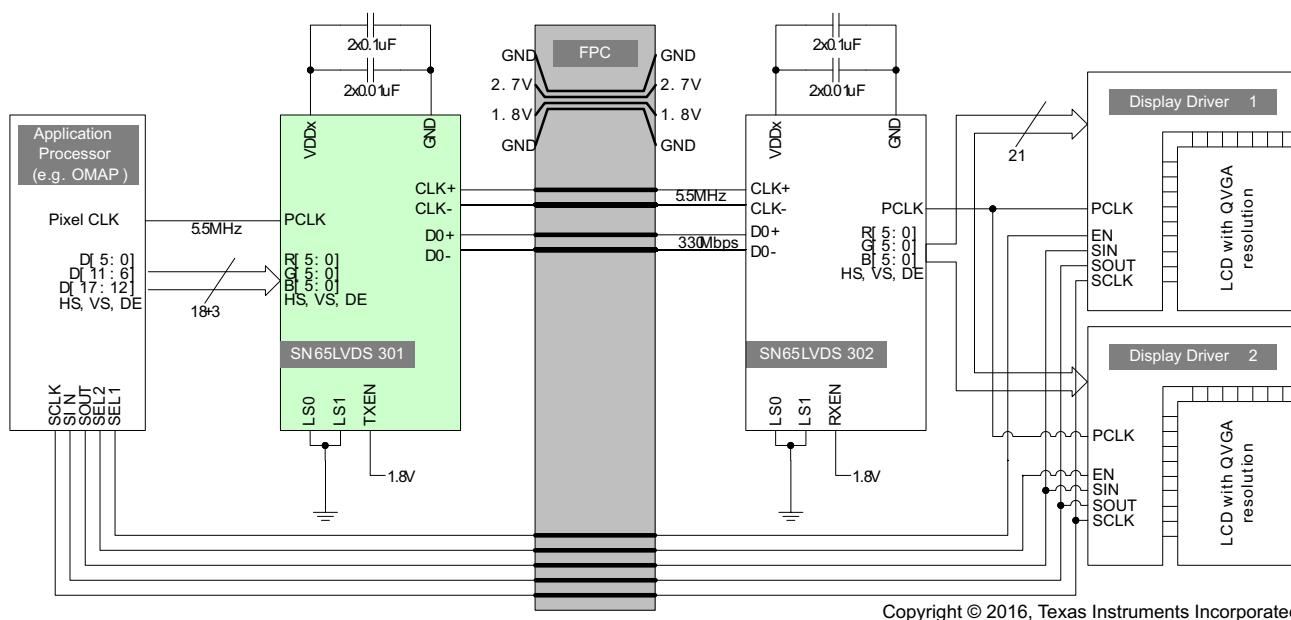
2x0.1uF
2x0.01uF
GND
2. 7V
1. 8V
GND
FPC
GND
2. 7V
1. 8V
GND
2x0.1uF
2x0.01uF
Application Processor (e.g. OMAP )
Pixel CLK
D[ 5: 0]
D[ 11: 6]
D[ 17: 12]
HS, VS, DE
5.5MHz
18+3
VDDx
GND
PCLK
R[ 5: 0]
G[ 5: 0]
B[ 5: 0]
HS, VS, DE
CLK+
CLK-
D0+
D0-
SN65LVDS 301
LS0
LS1
TXEN
1.8V
SCLK
SIN
SOUT
SEL2
SEL1
5.5MHz
330Mbps
VDDx
GND
CLK+
CLK-
D0+
D0-
PCLK
R[ 5: 0]
G[ 5: 0]
B[ 5: 0]
HS, VS, DE
SN65LVDS 302
LS0
LS1
RXEN
1.8V
21
Display Driver 1
PCLK
EN
SIN
SOUT
SCLK
LCD with QVGA resolution
Display Driver 2
PCLK
EN
SIN
SOUT
SCLK
LCD with QVGA resolution
Copyright © 2016, Texas Instruments Incorporated